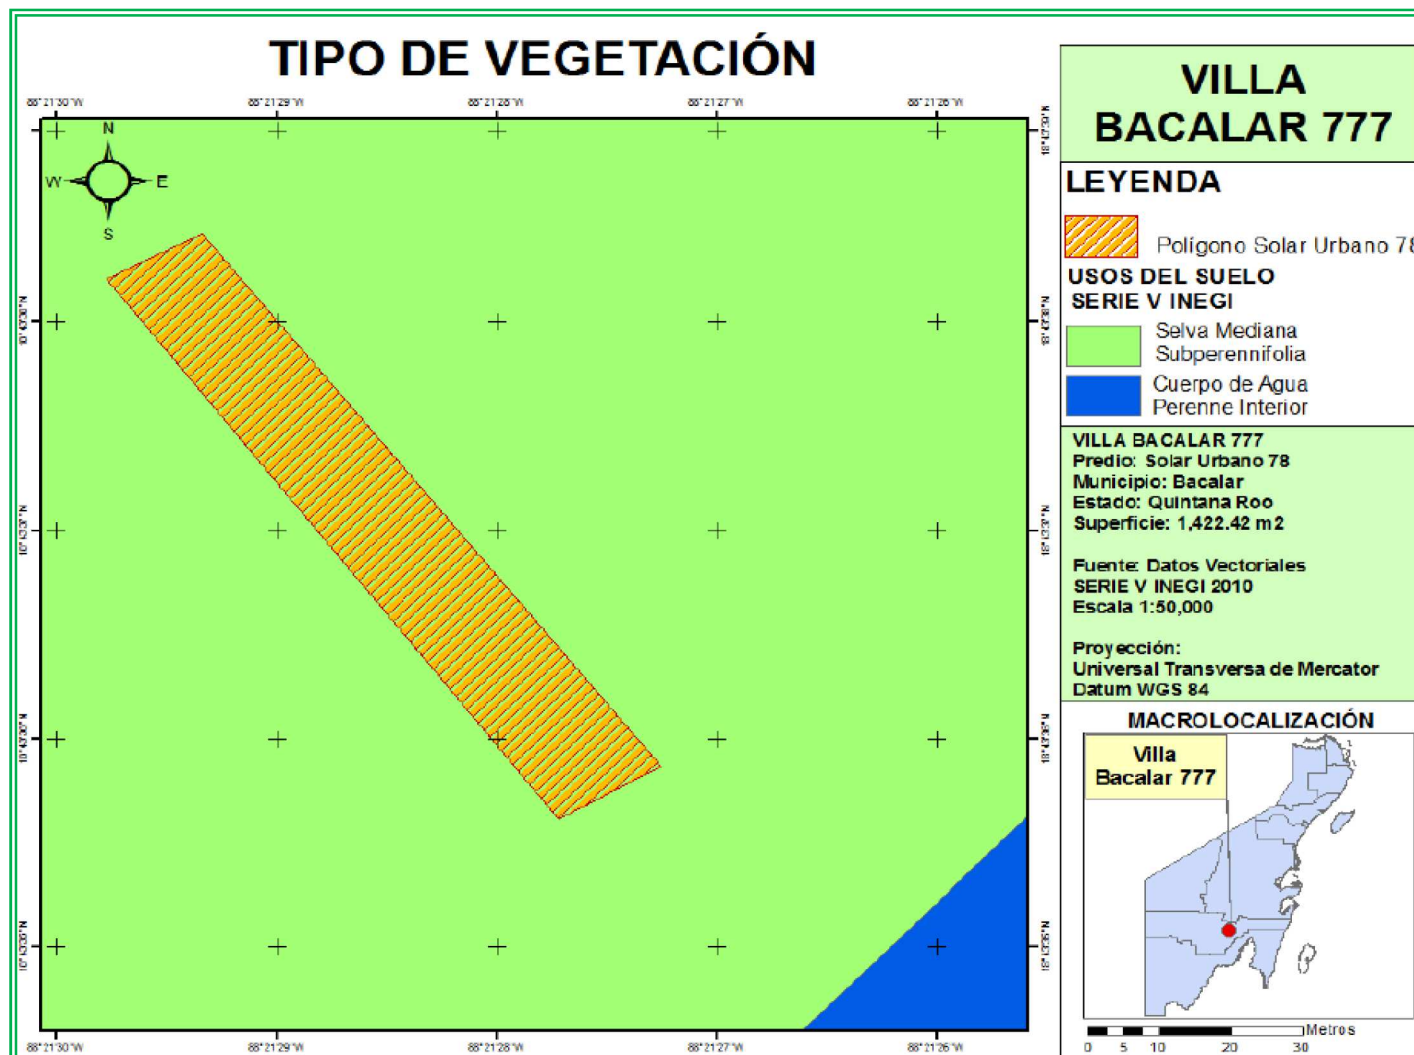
TIPO DE VEGETACIÓN

88°21'30"W 88°21'29"W 88°21'28"W 88°21'27"W 88°21'26"W

N
W E
S

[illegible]

88°21'30"W 88°21'29"W 88°21'28"W 88°21'27"W 88°21'26"W

VILLA BACALAR 777

LEYENDA

Polígono Solar Urbano 7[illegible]

USOS DEL SUELO SERIE V INEGI

Selva Mediana Subperennifolia

Cuerpo de Agua Perenne Interior

VILLA BACALAR 777
Predio: Solar Urbano 78
Municipio: Bacalar
Estado: Quintana Roo
Superficie: 1,422.42 m2

Fuente Datos Vectoriales
SERIE V INEGI 2010
Escala 1:50,000

Proyección:
Universal Transversa de Mercator
Datum WGS 84

MACROLOCALIZACIÓN

Villa Bacalar 777

Metros
0 5 10 20 30